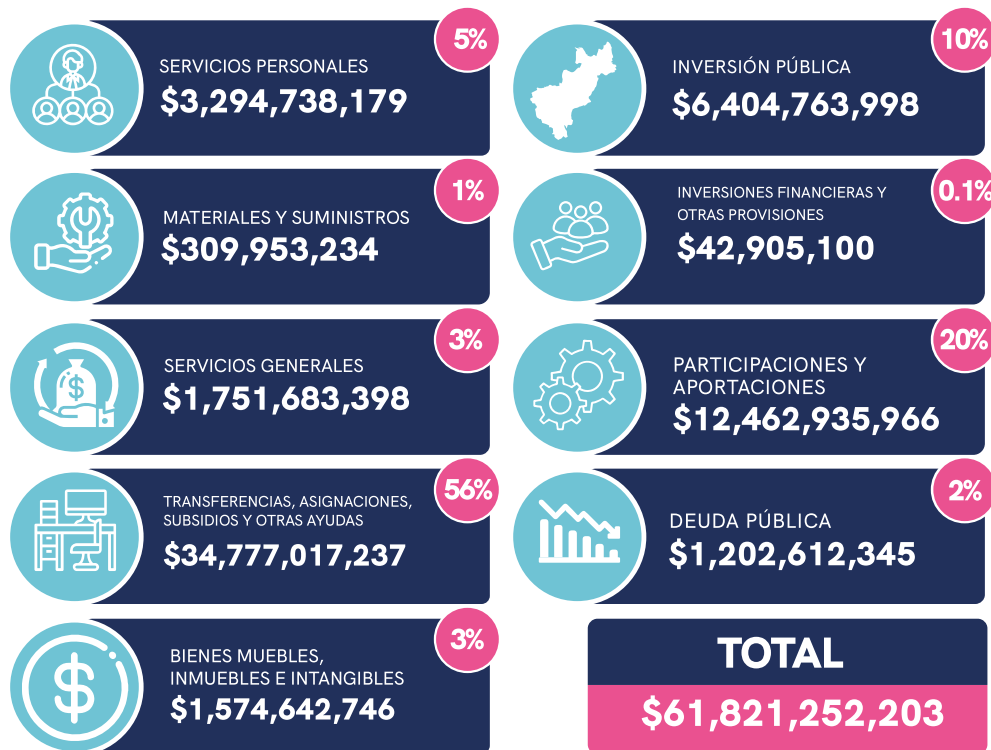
5%
SERVICIOS PERSONALES
$3,294,738,179

10%
INVERSIÓN PÚBLICA
$6,404,763,998

1%
MATERIALES Y SUMINISTROS
$309,953,234

0.1%
INVERSIONES FINANCIERAS Y OTRAS PROVISIONES
$42,905,100

3%
SERVICIOS GENERALES
$1,751,683,398

20%
PARTICIPACIONES Y APORTACIONES
$12,462,935,966

56%
TRANSFERENCIAS, ASIGNACIONES, SUBSIDIOS Y OTRAS AYUDAS
$34,777,017,237

2%
DEUDA PÚBLICA
$1,202,612,345

3%
BIENES MUEBLES, INMUEBLES E INTANGIBLES
$1,574,642,746

TOTAL
$61,821,252,203